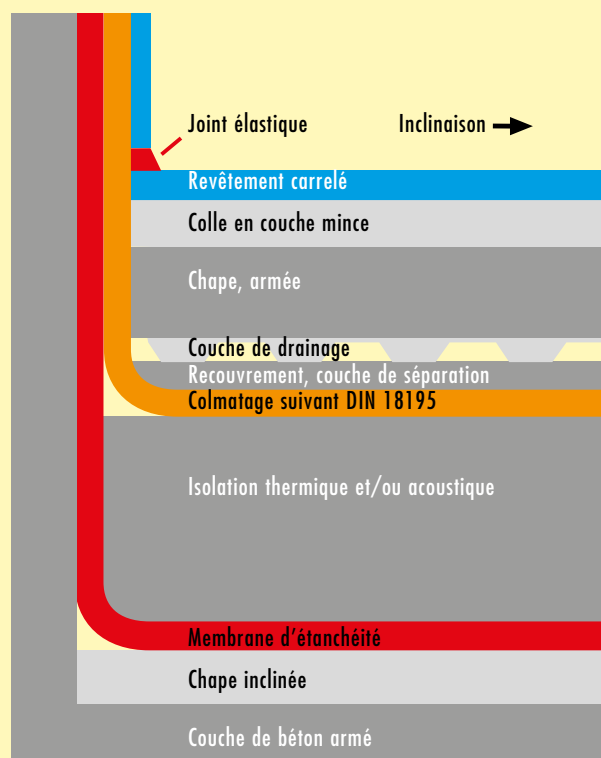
Joint élastique

Inclinaison

Revêtement carrelé

Colle en couche mince

Chape, armée

Couche de drainage

Recouvrement, couche de séparation

Colmatage suivant DIN 18195

Isolation thermique et/ou acoustique

Membrane d'étanchéité

Chape inclinée

Couche de béton armé